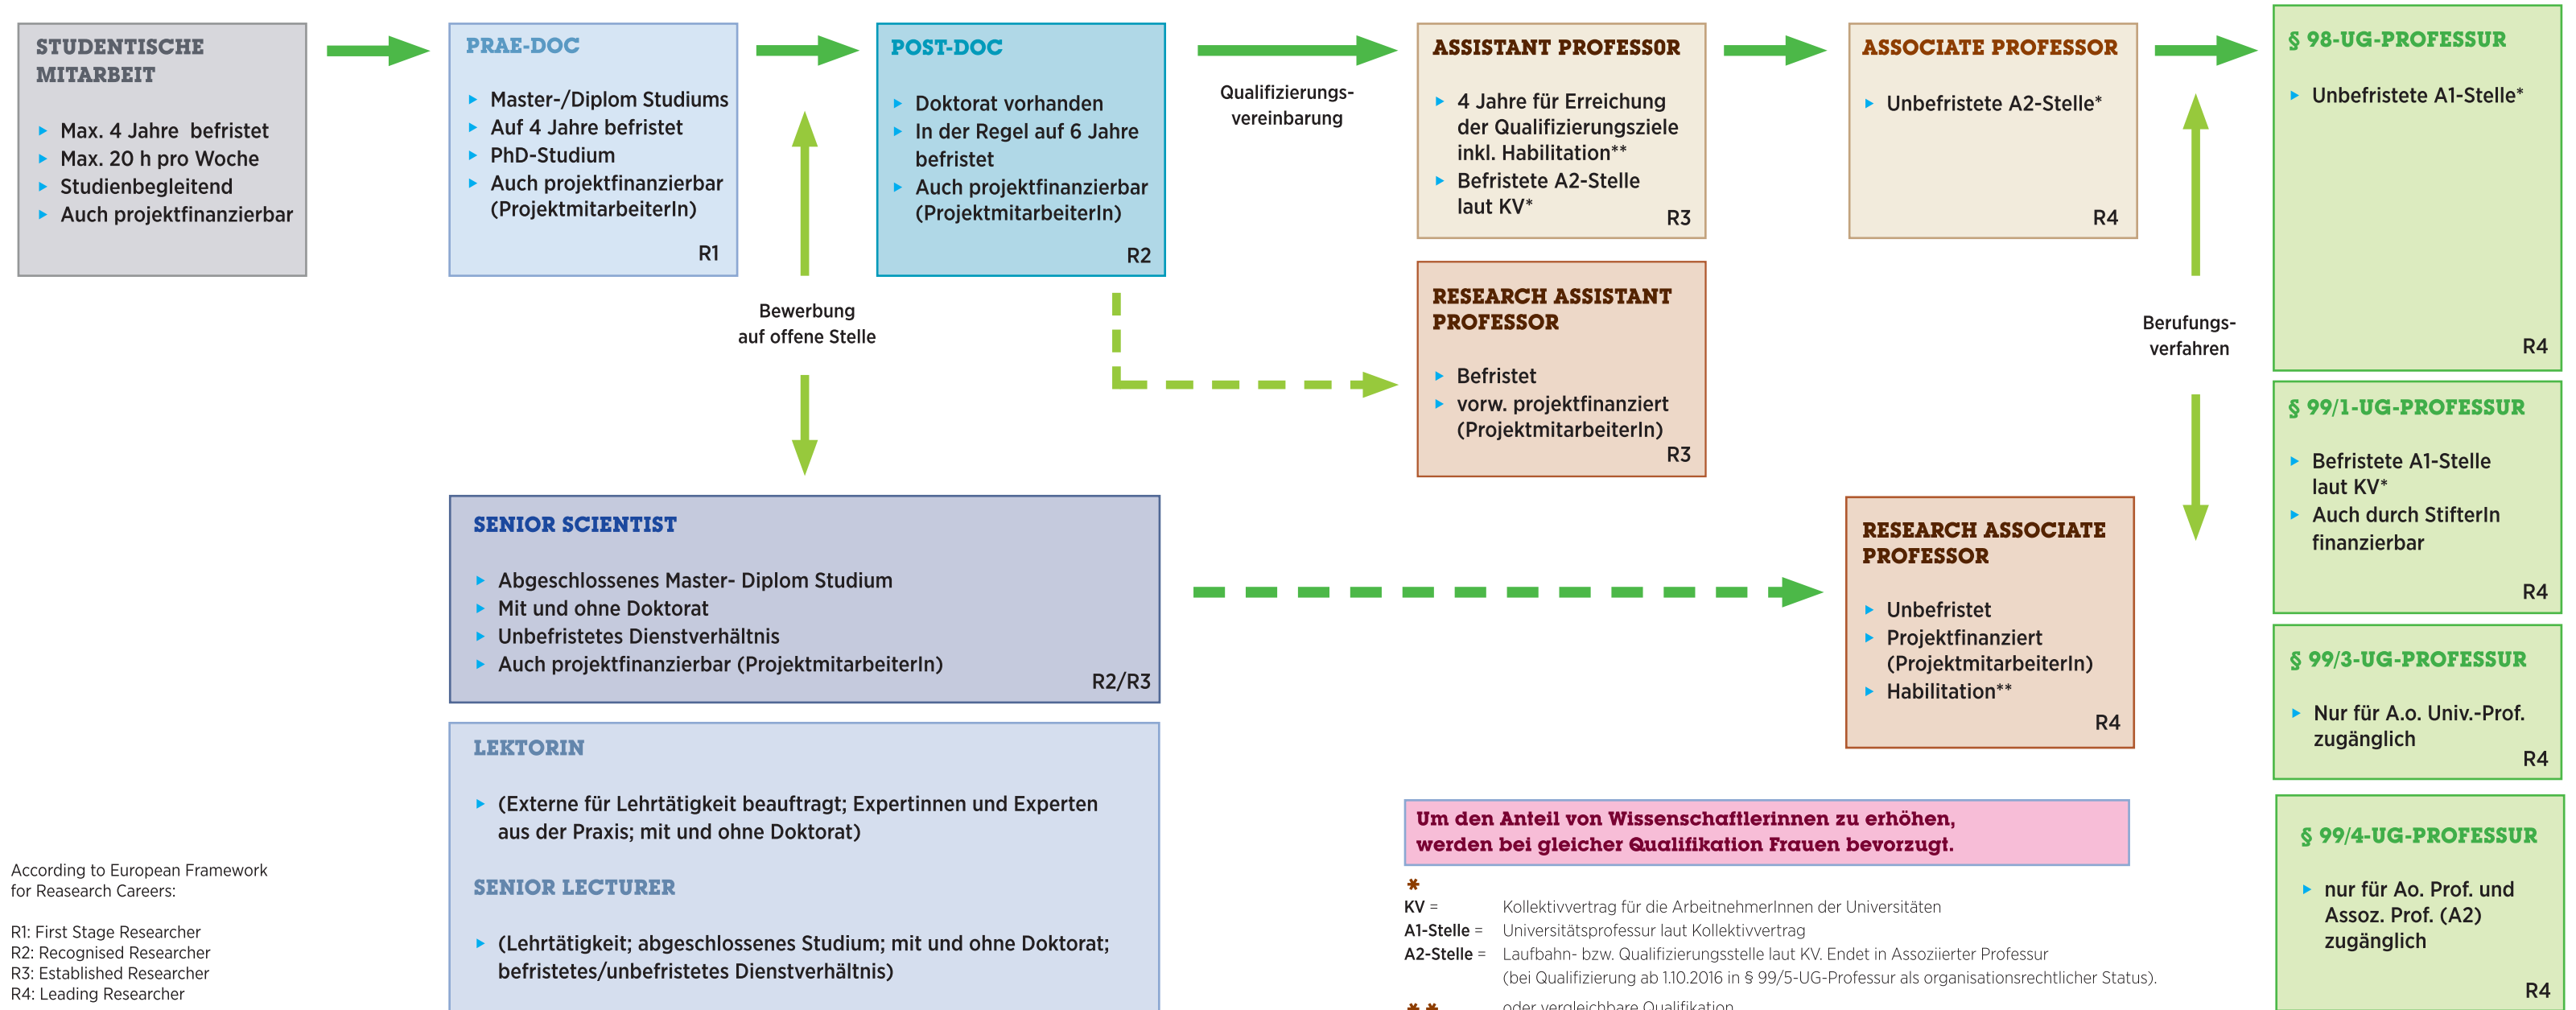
STUDENTISCHE MITARBEIT

Max. 4 Jahre befristet
Max. 20 h pro Woche
Studienbegleitend
Auch projektfinanzierbar

PRAE-DOC

Master-/Diplom Studiums
Auf 4 Jahre befristet
PhD-Studium
Auch projektfinanzierbar (ProjektmitarbeiterIn)

R1

POST-DOC

Doktorat vorhanden
In der Regel auf 6 Jahre befristet
Auch projektfinanzierbar (ProjektmitarbeiterIn)

R2

Qualifizierungsvereinbarung

ASSISTANT PROFESSOR

4 Jahre für Erreichung der Qualifizierungsziele inkl. Habilitation**
Befristete A2-Stelle laut KV*

R3

ASSOCIATE PROFESSOR

Unbefristete A2-Stelle*

R4

§ 98-UG-PROFESSUR

Unbefristete A1-Stelle*

R4

Bewerbung auf offene Stelle

RESEARCH ASSISTANT PROFESSOR

Befristet
vorw. projektfinanziert (ProjektmitarbeiterIn)

R3

Berufungsverfahren

§ 99/1-UG-PROFESSUR

Befristete A1-Stelle laut KV*
Auch durch StifterIn finanzierbar

R4

SENIOR SCIENTIST

Abgeschlossenes Master- Diplom Studium
Mit und ohne Doktorat
Unbefristetes Dienstverhältnis
Auch projektfinanzierbar (ProjektmitarbeiterIn)

R2/R3

RESEARCH ASSOCIATE PROFESSOR

Unbefristet
Projektfinanziert (ProjektmitarbeiterIn)
Habilitation**

R4

§ 99/3-UG-PROFESSUR

Nur für A.o. Univ.-Prof. zugänglich

R4

LEKTORIN

(Externe für Lehrtätigkeit beauftragt; Expertinnen und Experten aus der Praxis; mit und ohne Doktorat)

SENIOR LECTURER

(Lehrtätigkeit; abgeschlossenes Studium; mit und ohne Doktorat; befristetes/unbefristetes Dienstverhältnis)

Um den Anteil von Wissenschaftlerinnen zu erhöhen, werden bei gleicher Qualifikation Frauen bevorzugt.

§ 99/4-UG-PROFESSUR

nur für Ao. Prof. und Assoz. Prof. (A2) zugänglich

R4

According to European Framework for Reasearch Careers:

R1: First Stage Researcher
R2: Recognised Researcher
R3: Established Researcher
R4: Leading Researcher

*
KV = Kollektivvertrag für die ArbeitnehmerInnen der Universitäten
A1-Stelle = Universitätsprofessur laut Kollektivvertrag
A2-Stelle = Laufbahn- bzw. Qualifizierungsstelle laut KV. Endet in Assoziierter Professur (bei Qualifizierung ab 1.10.2016 in § 99/5-UG-Professur als organisationsrechtlicher Status).
** oder vergleichbare Qualifikation